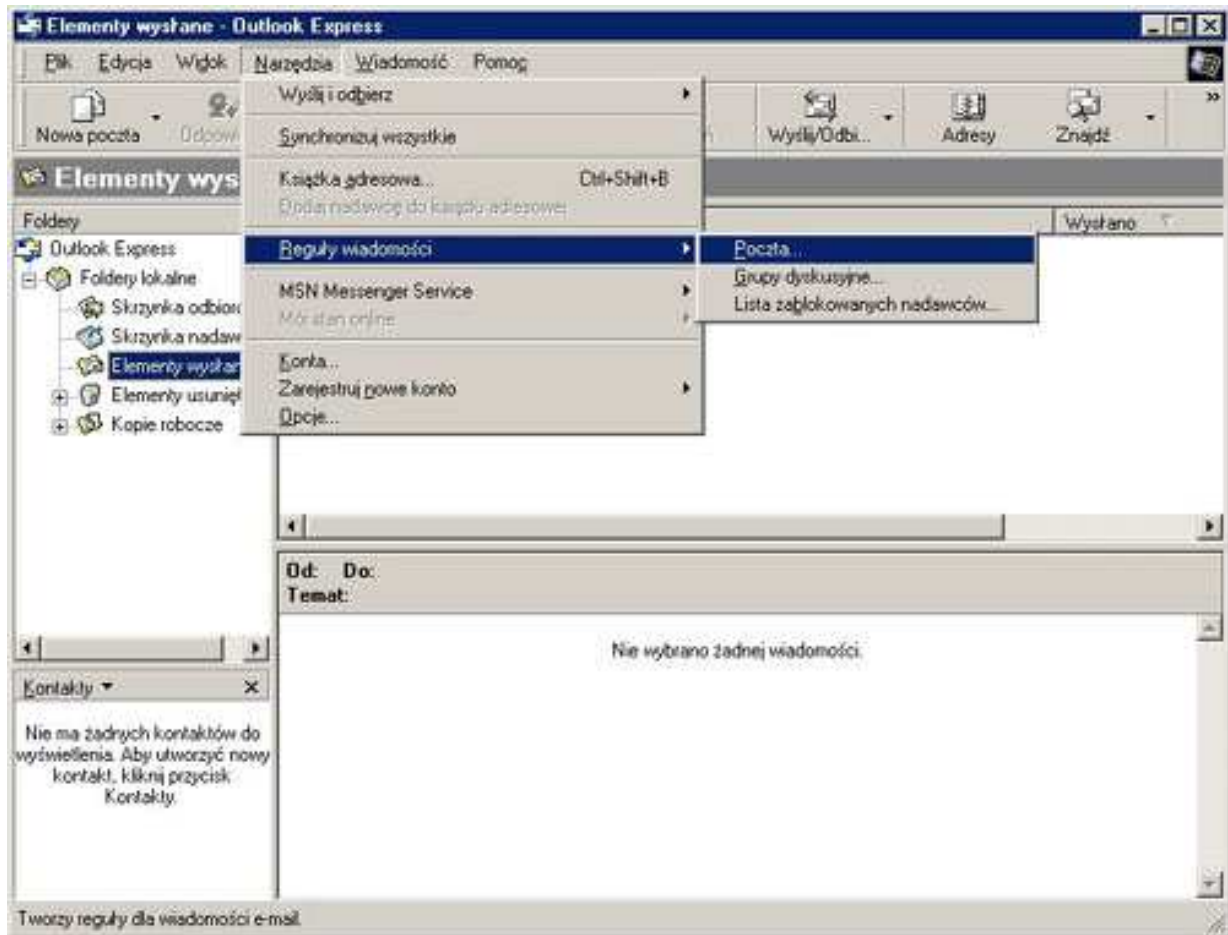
Elementy wysłane - Outlook Express

Plik Edycja Widok Narzędzia Wiadomość Pomoc

Nowa poczta Odpowi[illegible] Wyślij/Odbi... Adresy Znajdź

Elementy wys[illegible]

Foldery

Outlook Express
Foldery lokalne
Skrzynka odbior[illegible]
Skrzynka nadaw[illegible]
Elementy wysłan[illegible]
Elementy usunię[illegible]
Kopie robocze

Wyślij i odbierz
Synchronizuj wszystkie
Książka adresowa... Ctrl+Shift+B
Dodaj nadawcę do książki adresowej
Reguły wiadomości
MSN Messenger Service
Mój stan online
Konta...
Zarejestruj nowe konto
Opcje...

Poczta...
Grupy dyskusyjne...
Lista zablokowanych nadawców...

Wysłano

Od: Do:
Temat:

Nie wybrano żadnej wiadomości.

Kontakty ▾ ×

Nie ma żadnych kontaktów do wyświetlenia. Aby utworzyć nowy kontakt, kliknij przycisk Kontakty.

Tworzy reguły dla wiadomości e-mail.